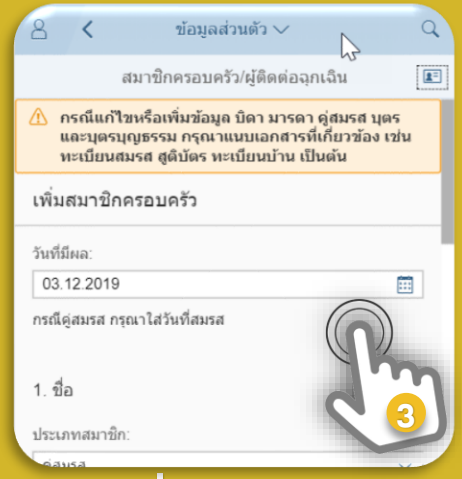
ข้อมูลส่วนตัว

สมาชิกครอบครัว/ผู้ติดต่อฉุกเฉิน

กรณีแก้ไขหรือเพิ่มข้อมูล บิดา มารดา คู่สมรส บุตร และบุตรบุญธรรม กรุณาแนบเอกสารที่เกี่ยวข้อง เช่น ทะเบียนสมรส สูติบัตร ทะเบียนบ้าน เป็นต้น

เพิ่มสมาชิกครอบครัว

วันที่มีผล:

03.12.2019

กรณีคู่สมรส กรุณาใส่วันที่สมรส

1. ชื่อ

ประเภทสมาชิก:

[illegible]

3